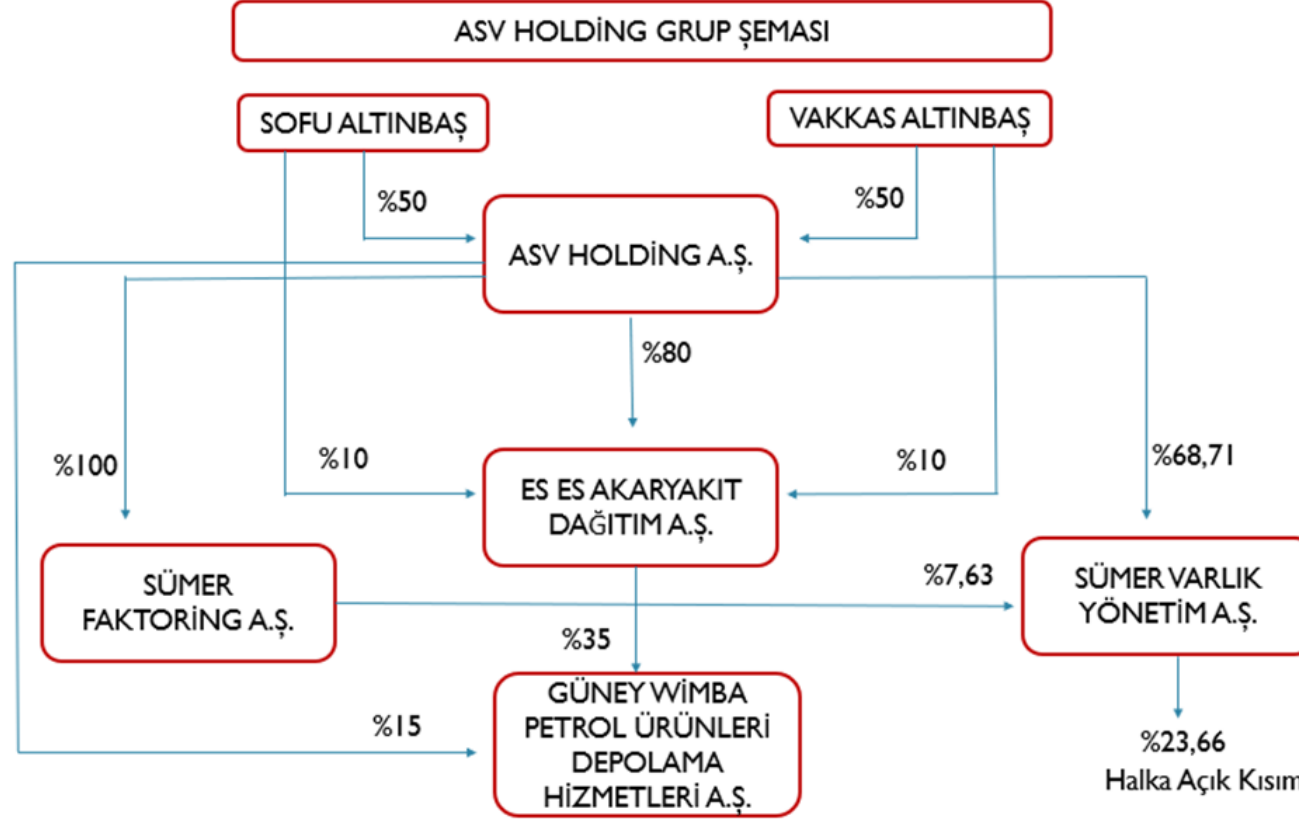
ASV HOLDİNG GRUP ŞEMASI

SOFU ALTINBAŞ

VAKKAS ALTINBAŞ

%50

%50

ASV HOLDİNG A.Ş.

%80

%100

%10

%10

%68,71

ES ES AKARYAKIT DAĞITIM A.Ş.

SÜMER FAKTORİNG A.Ş.

%7,63

SÜMER VARLIK YÖNETİM A.Ş.

%35

%15

GÜNEY WİMBA PETROL ÜRÜNLERİ DEPOLAMA HİZMETLERİ A.Ş.

%23,66
Halka Açık Kısım